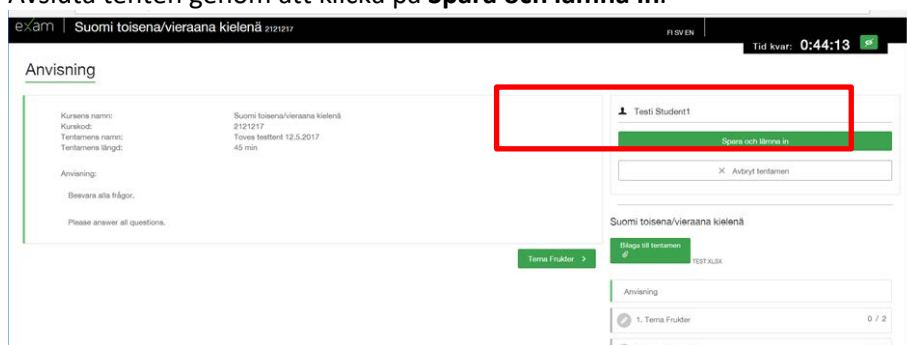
Avsluta tenten genom att klicka på **Spara och lämna in**

exam | Suomi toisena/vieraana kielenä 2121217

FI SV EN

Tid kvar: 0:44:13

Anvisning

| | |
|---|---|
| Kursens namn: | Suomi toisena/vieraana kielenä |
| Kurskod: | 2121217 |
| Tentamens namn: | Toves testtent 12.5.2017 |
| Tentamens längd: | 45 min |

Anvisning:

Besvara alla frågor.

Please answer all questions.

Tema Frukter >

Testi Student1

Spara och lämna in

× Avbryt tentamen

Suomi toisena/vieraana kielenä

Bilaga till tentamen

TEST.XLSX

Anvisning

1. Tema Frukter

0 / 2